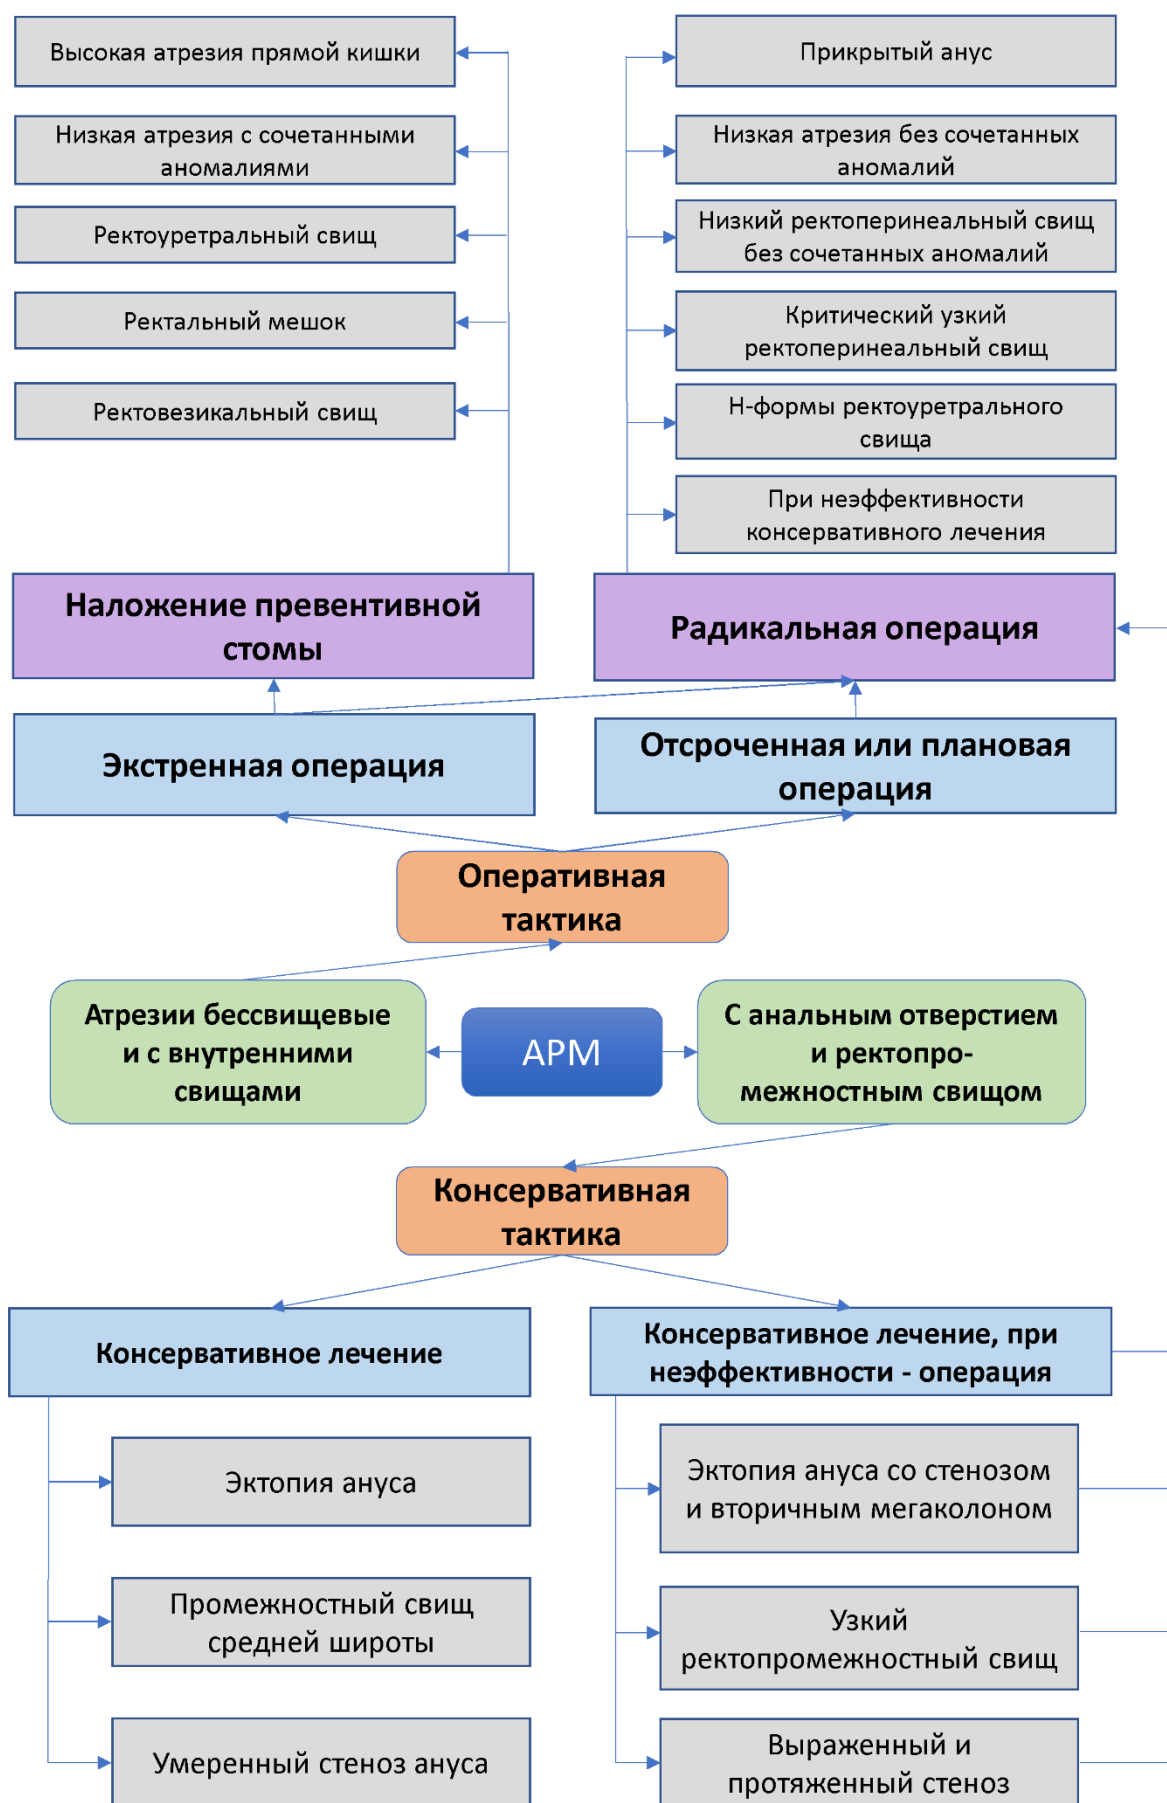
Высокая атрезия прямой кишки

Низкая атрезия с сочетанными аномалиями

Ректоуретральный свищ

Ректальный мешок

Ректовезикальный свищ

Прикрытый анус

Низкая атрезия без сочетанных аномалий

Низкий ректоперинеальный свищ без сочетанных аномалий

Критический узкий ректоперинеальный свищ

Н-формы ректоуретрального свища

При неэффективности консервативного лечения

Наложение превентивной стомы

Радикальная операция

Экстренная операция

Отсроченная или плановая операция

Оперативная тактика

Атрезии бессвищевые и с внутренними свищами

АРМ

С анальным отверстием и ректопромежностным свищом

Консервативная тактика

Консервативное лечение

Консервативное лечение, при неэффективности - операция

Эктопия ануса

Промежностный свищ средней широты

Умеренный стеноз ануса

Эктопия ануса со стенозом и вторичным мегаколоном

Узкий ректопромежностный свищ

Выраженный и протяженный стеноз